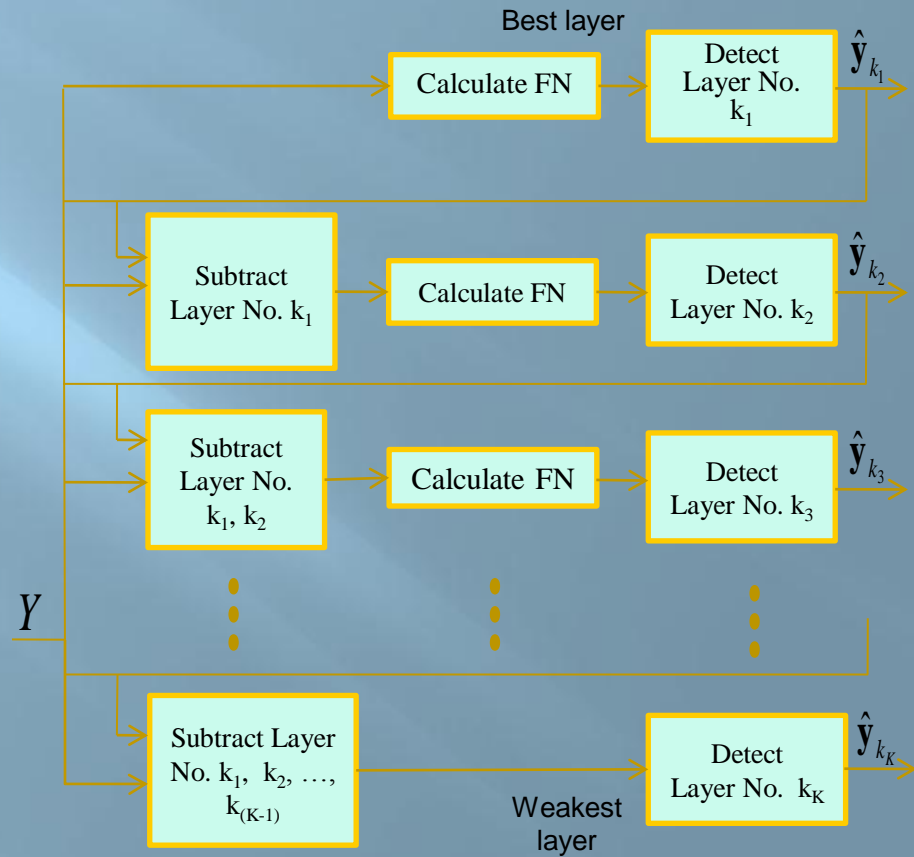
Best layer

Calculate FN

Detect Layer No. $k_1$

$\hat{\mathbf{y}}_{k_1}$

Subtract Layer No. $k_1$

Calculate FN

Detect Layer No. $k_2$

$\hat{\mathbf{y}}_{k_2}$

Subtract Layer No. $k_1$, $k_2$

Calculate FN

Detect Layer No. $k_3$

$\hat{\mathbf{y}}_{k_3}$

$Y$

Subtract Layer No. $k_1$, $k_2$, …, $k_{(K-1)}$

Weakest layer

Detect Layer No. $k_K$

$\hat{\mathbf{y}}_{k_K}$